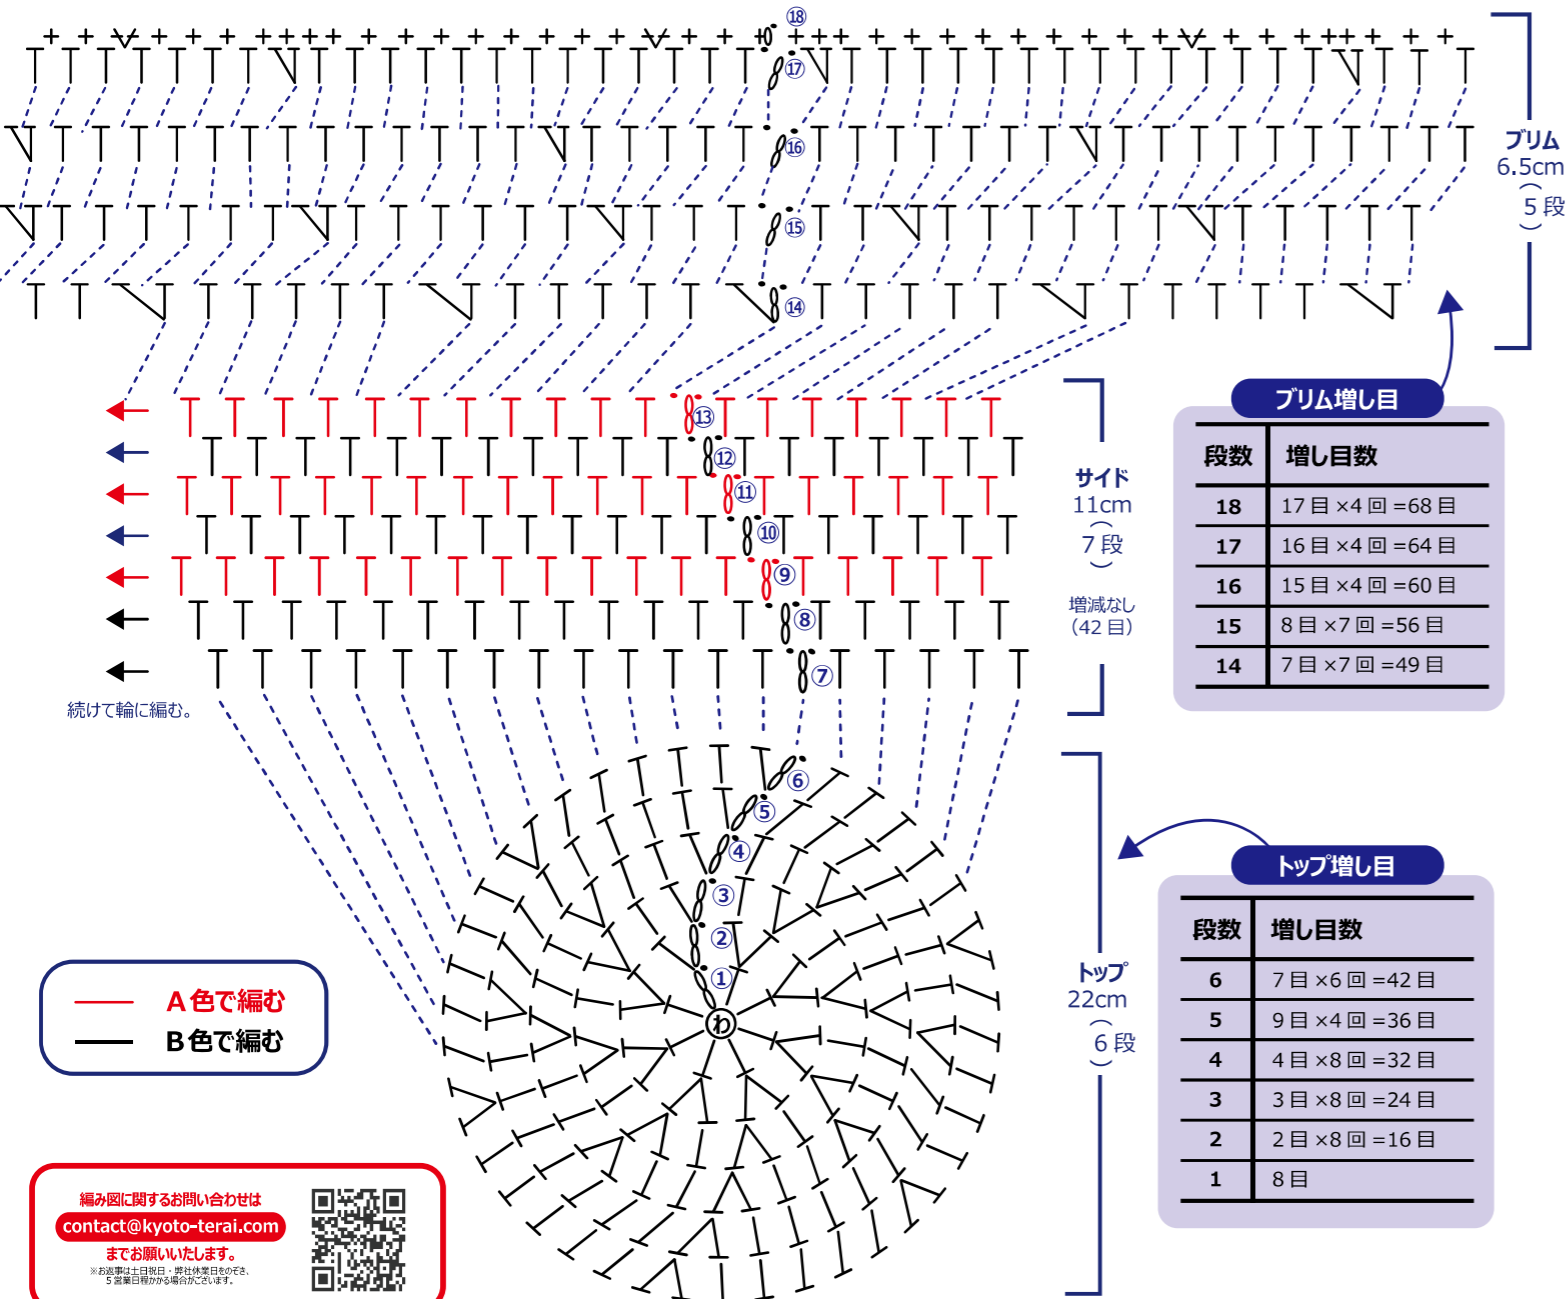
⑱ ⑰ ⑯ ⑮ ⑭

ブリム
6.5cm
5 段

⑬ ⑫ ⑪ ⑩ ⑨ ⑧ ⑦

サイド
11cm
7 段

増減なし
（42 目）

続けて輪に編む。

ブリム増し目

| 段数 | 増し目数 |
|---|---|
| 18 | 17 目 ×4 回 =68 目 |
| 17 | 16 目 ×4 回 =64 目 |
| 16 | 15 目 ×4 回 =60 目 |
| 15 | 8 目 ×7 回 =56 目 |
| 14 | 7 目 ×7 回 =49 目 |

⑥ ⑤ ④ ③ ② ① わ

トップ
22cm
6 段

トップ増し目

| 段数 | 増し目数 |
|---|---|
| 6 | 7 目 ×6 回 =42 目 |
| 5 | 9 目 ×4 回 =36 目 |
| 4 | 4 目 ×8 回 =32 目 |
| 3 | 3 目 ×8 回 =24 目 |
| 2 | 2 目 ×8 回 =16 目 |
| 1 | 8 目 |

A 色で編む
B 色で編む

編み図に関するお問い合わせは
contact@kyoto-terai.com
までお願いいたします。
※お返事は土日祝日・弊社休業日をのぞき、5 営業日程かかる場合がございます。